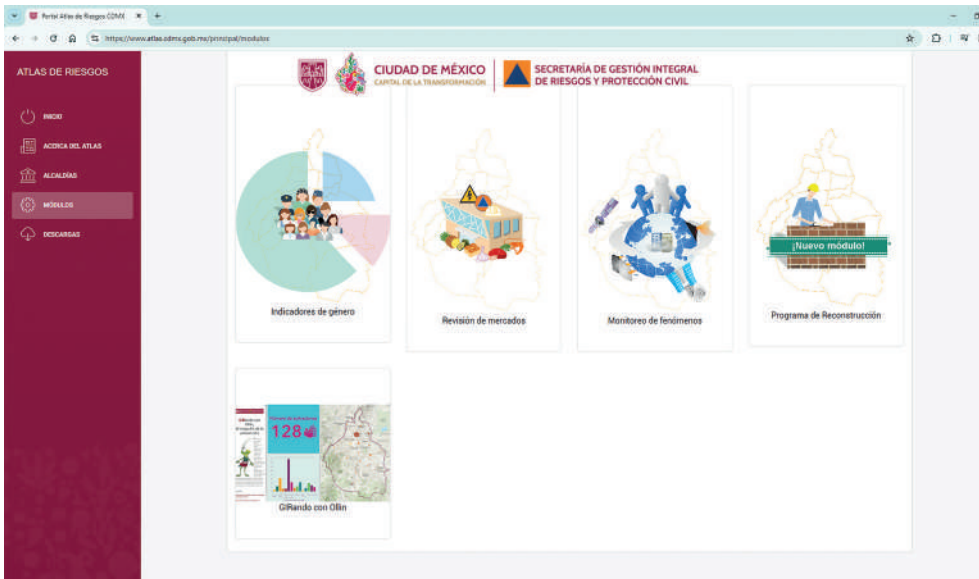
Portal Atlas de Riesgos CDMX ×  +

https://www.atlas.cdmx.gob.mx/principal/modulos

ATLAS DE RIESGOS

INICIO

ACERCA DEL ATLAS

ALCALDÍAS

MÓDULOS

DESCARGAS

CIUDAD DE MÉXICO
CAPITAL DE LA TRANSFORMACIÓN

SECRETARÍA DE GESTIÓN INTEGRAL DE RIESGOS Y PROTECCIÓN CIVIL

Indicadores de género

Revisión de mercados

Monitoreo de fenómenos

¡Nuevo módulo!

Programa de Reconstrucción

128

GIRando con Ollin